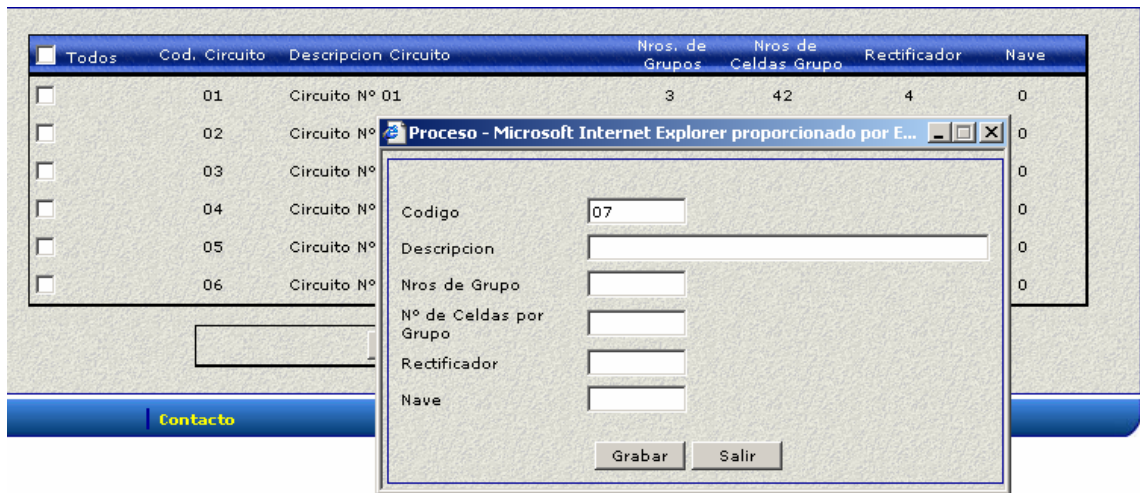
| Todos | Cod. Circuito | Descripcion Circuito | Nros. de Grupos | Nros de Celdas Grupo | Rectificador | Nave |
|---|---|---|---|---|---|---|
| | 01 | Circuito Nº 01 | 3 | 42 | 4 | 0 |
| | 02 | Circuito Nº | | | | 0 |
| | 03 | Circuito Nº | | | | 0 |
| | 04 | Circuito Nº | | | | 0 |
| | 05 | Circuito Nº | | | | 0 |
| | 06 | Circuito Nº | | | | 0 |

Contacto

Proceso - Microsoft Internet Explorer proporcionado por E...

Codigo 07

Descripcion

Nros de Grupo

Nº de Celdas por Grupo

Rectificador

Nave

Grabar Salir